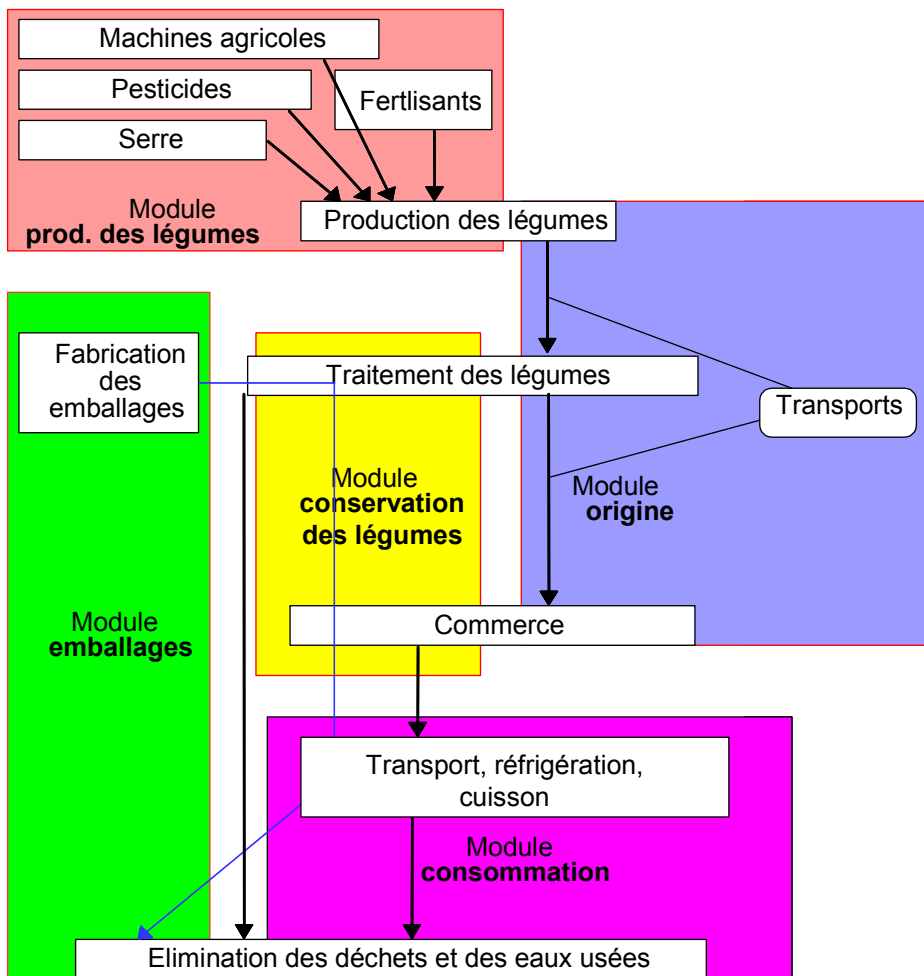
Machines agricoles

Pesticides

Fertlisants

Serre

Module
**prod. des légumes**

Production des légumes

Fabrication des emballages

Traitement des légumes

Transports

Module
**conservation des légumes**

Module
**origine**

Module
**emballages**

Commerce

Transport, réfrigération, cuisson

Module
**consommation**

Elimination des déchets et des eaux usées